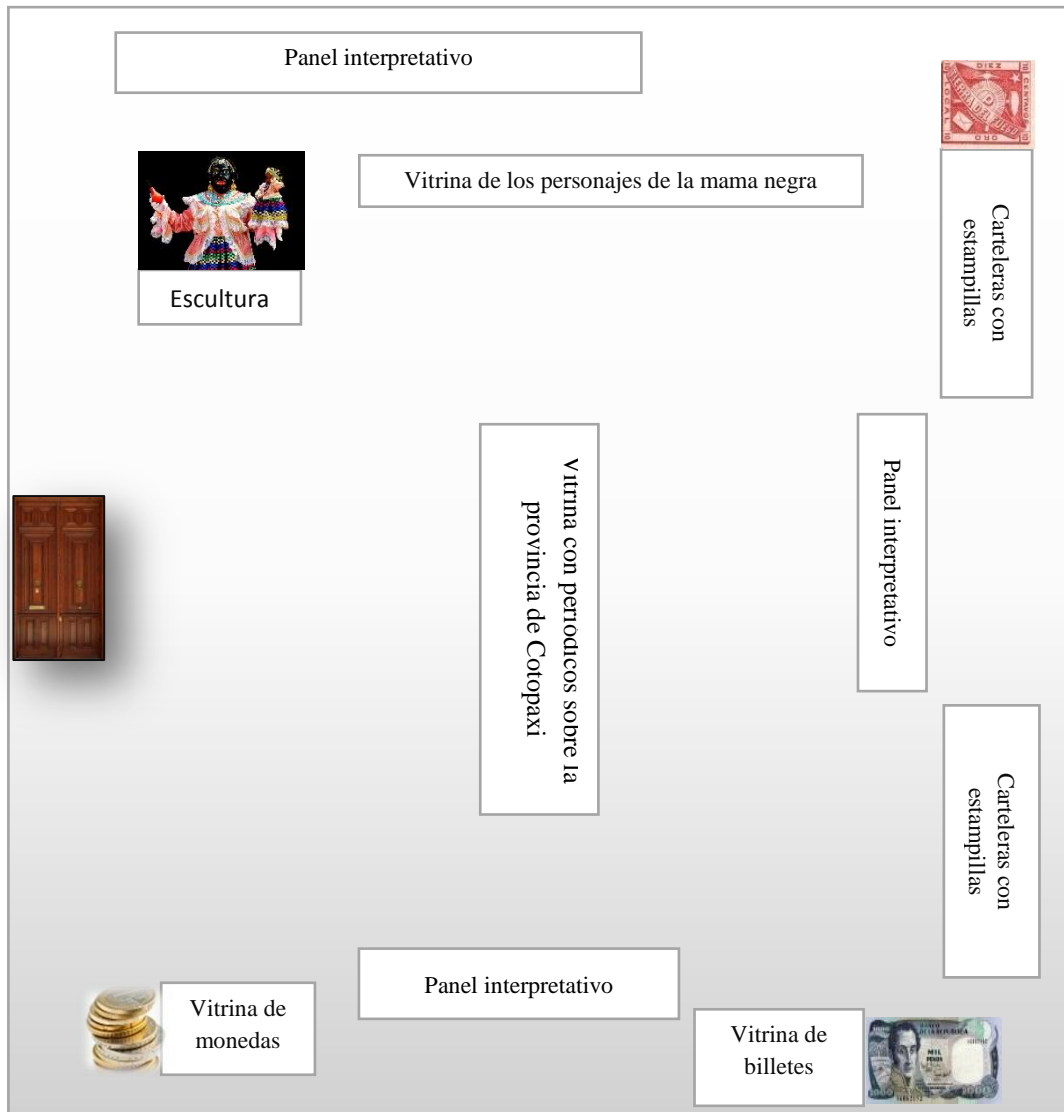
Panel interpretativo

Vitrina de los personajes de la mama negra

Escultura

Carteleras con estampillas

Vitrina con periodicos sobre la provincia de Cotopaxi

Panel interpretativo

Carteleras con estampillas

Panel interpretativo

Vitrina de monedas

Vitrina de billetes